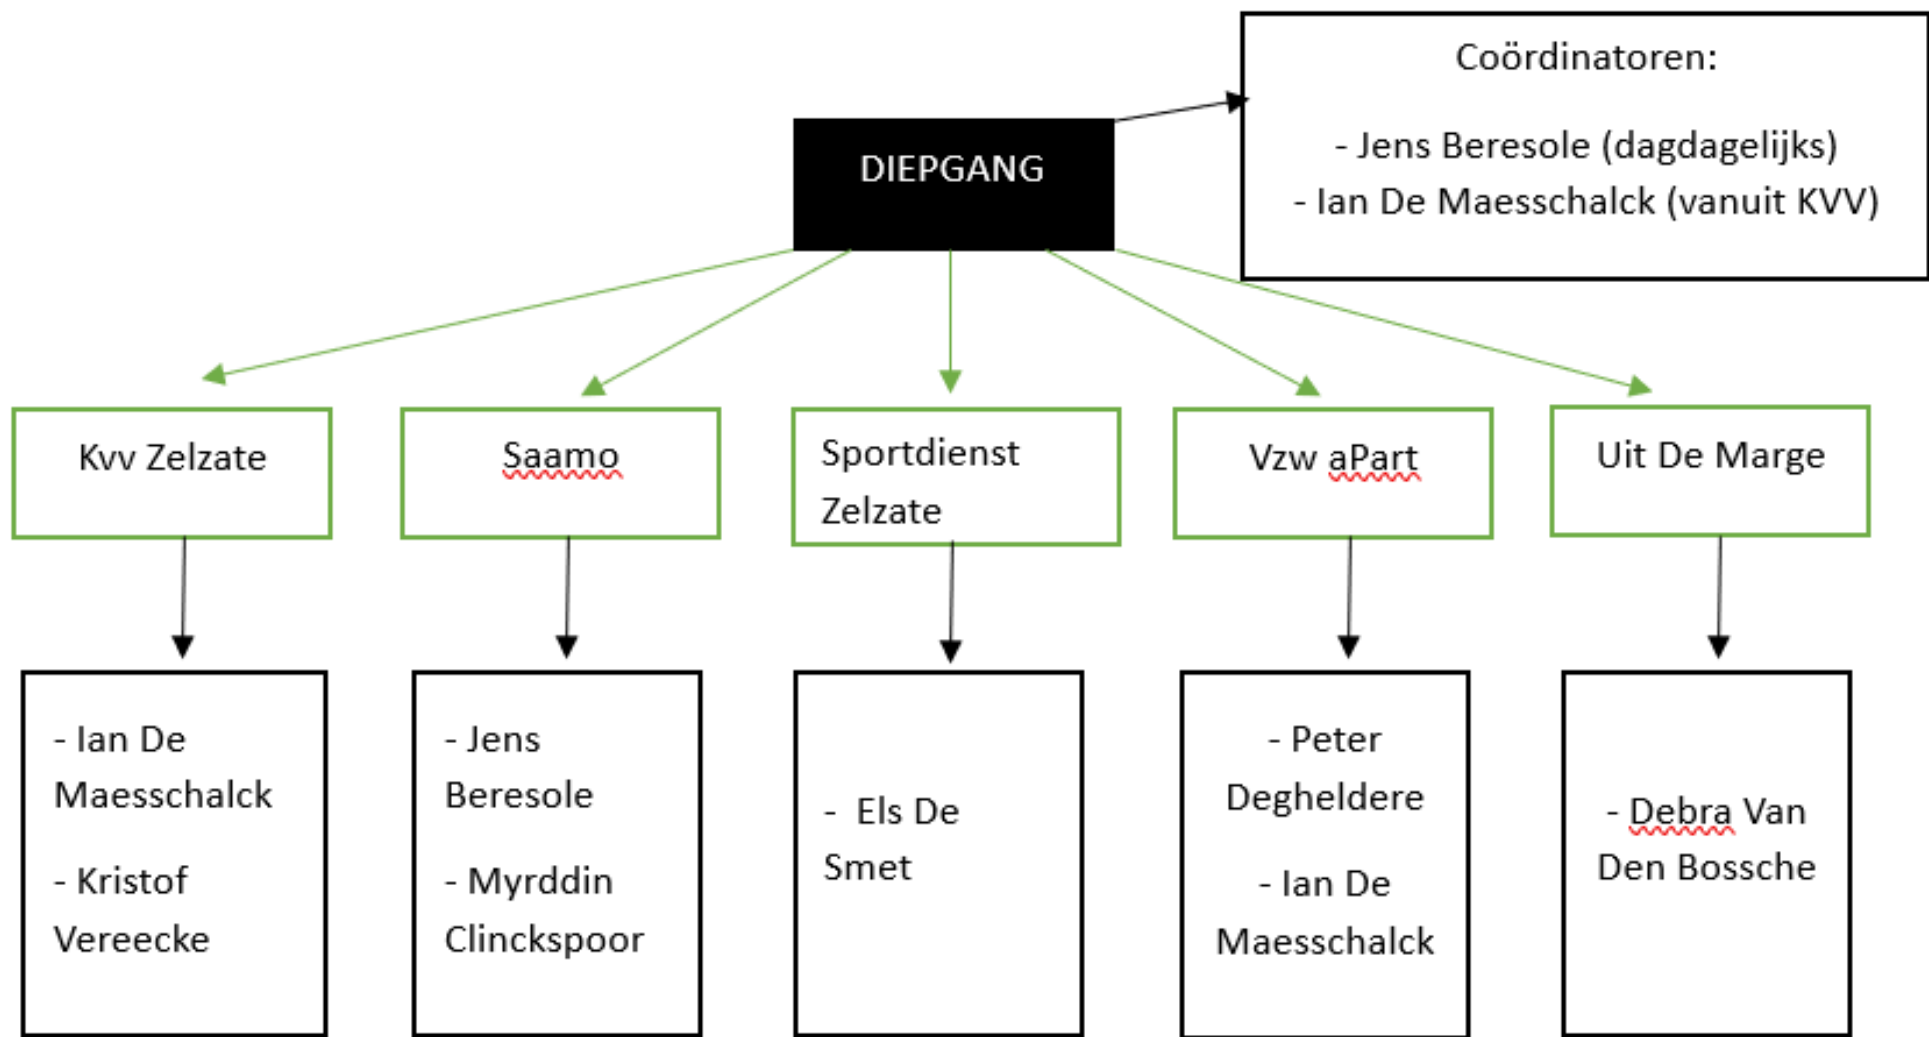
DIEPGANG

Coördinatoren:

- Jens Beresole (dagdagelijks)
- Ian De Maesschalck (vanuit KVV)

Kvv Zelzate

Saamo

Sportdienst Zelzate

Vzw aPart

Uit De Marge

- Ian De Maesschalck

- Kristof Vereecke

- Jens Beresole

- Myrddin Clinckspoor

- Els De Smet

- Peter Degheldere

- Ian De Maesschalck

- Debra Van Den Bossche